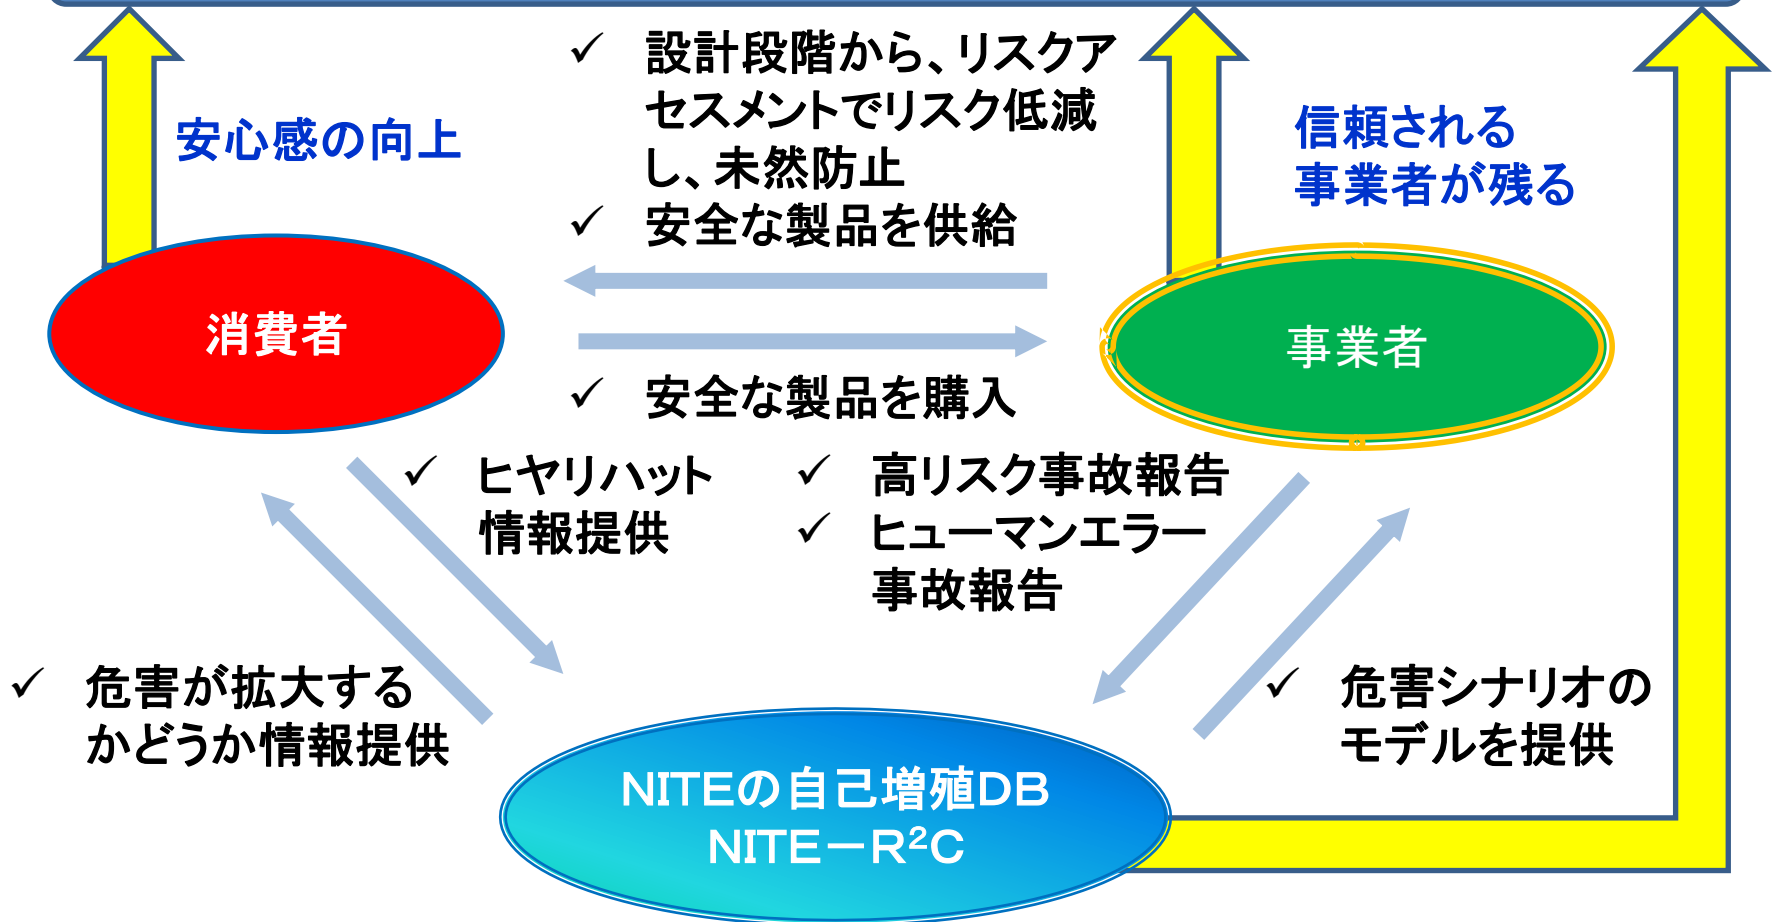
✓ 設計段階から、リスクアセスメントでリスク低減し、未然防止
✓ 安全な製品を供給

安心感の向上

信頼される事業者が残る

消費者

事業者

✓ 安全な製品を購入

✓ ヒヤリハット情報提供

✓ 高リスク事故報告
✓ ヒューマンエラー事故報告

✓ 危害が拡大するかどうか情報提供

✓ 危害シナリオのモデルを提供

NITEの自己増殖DB
NITE－R$^2$C